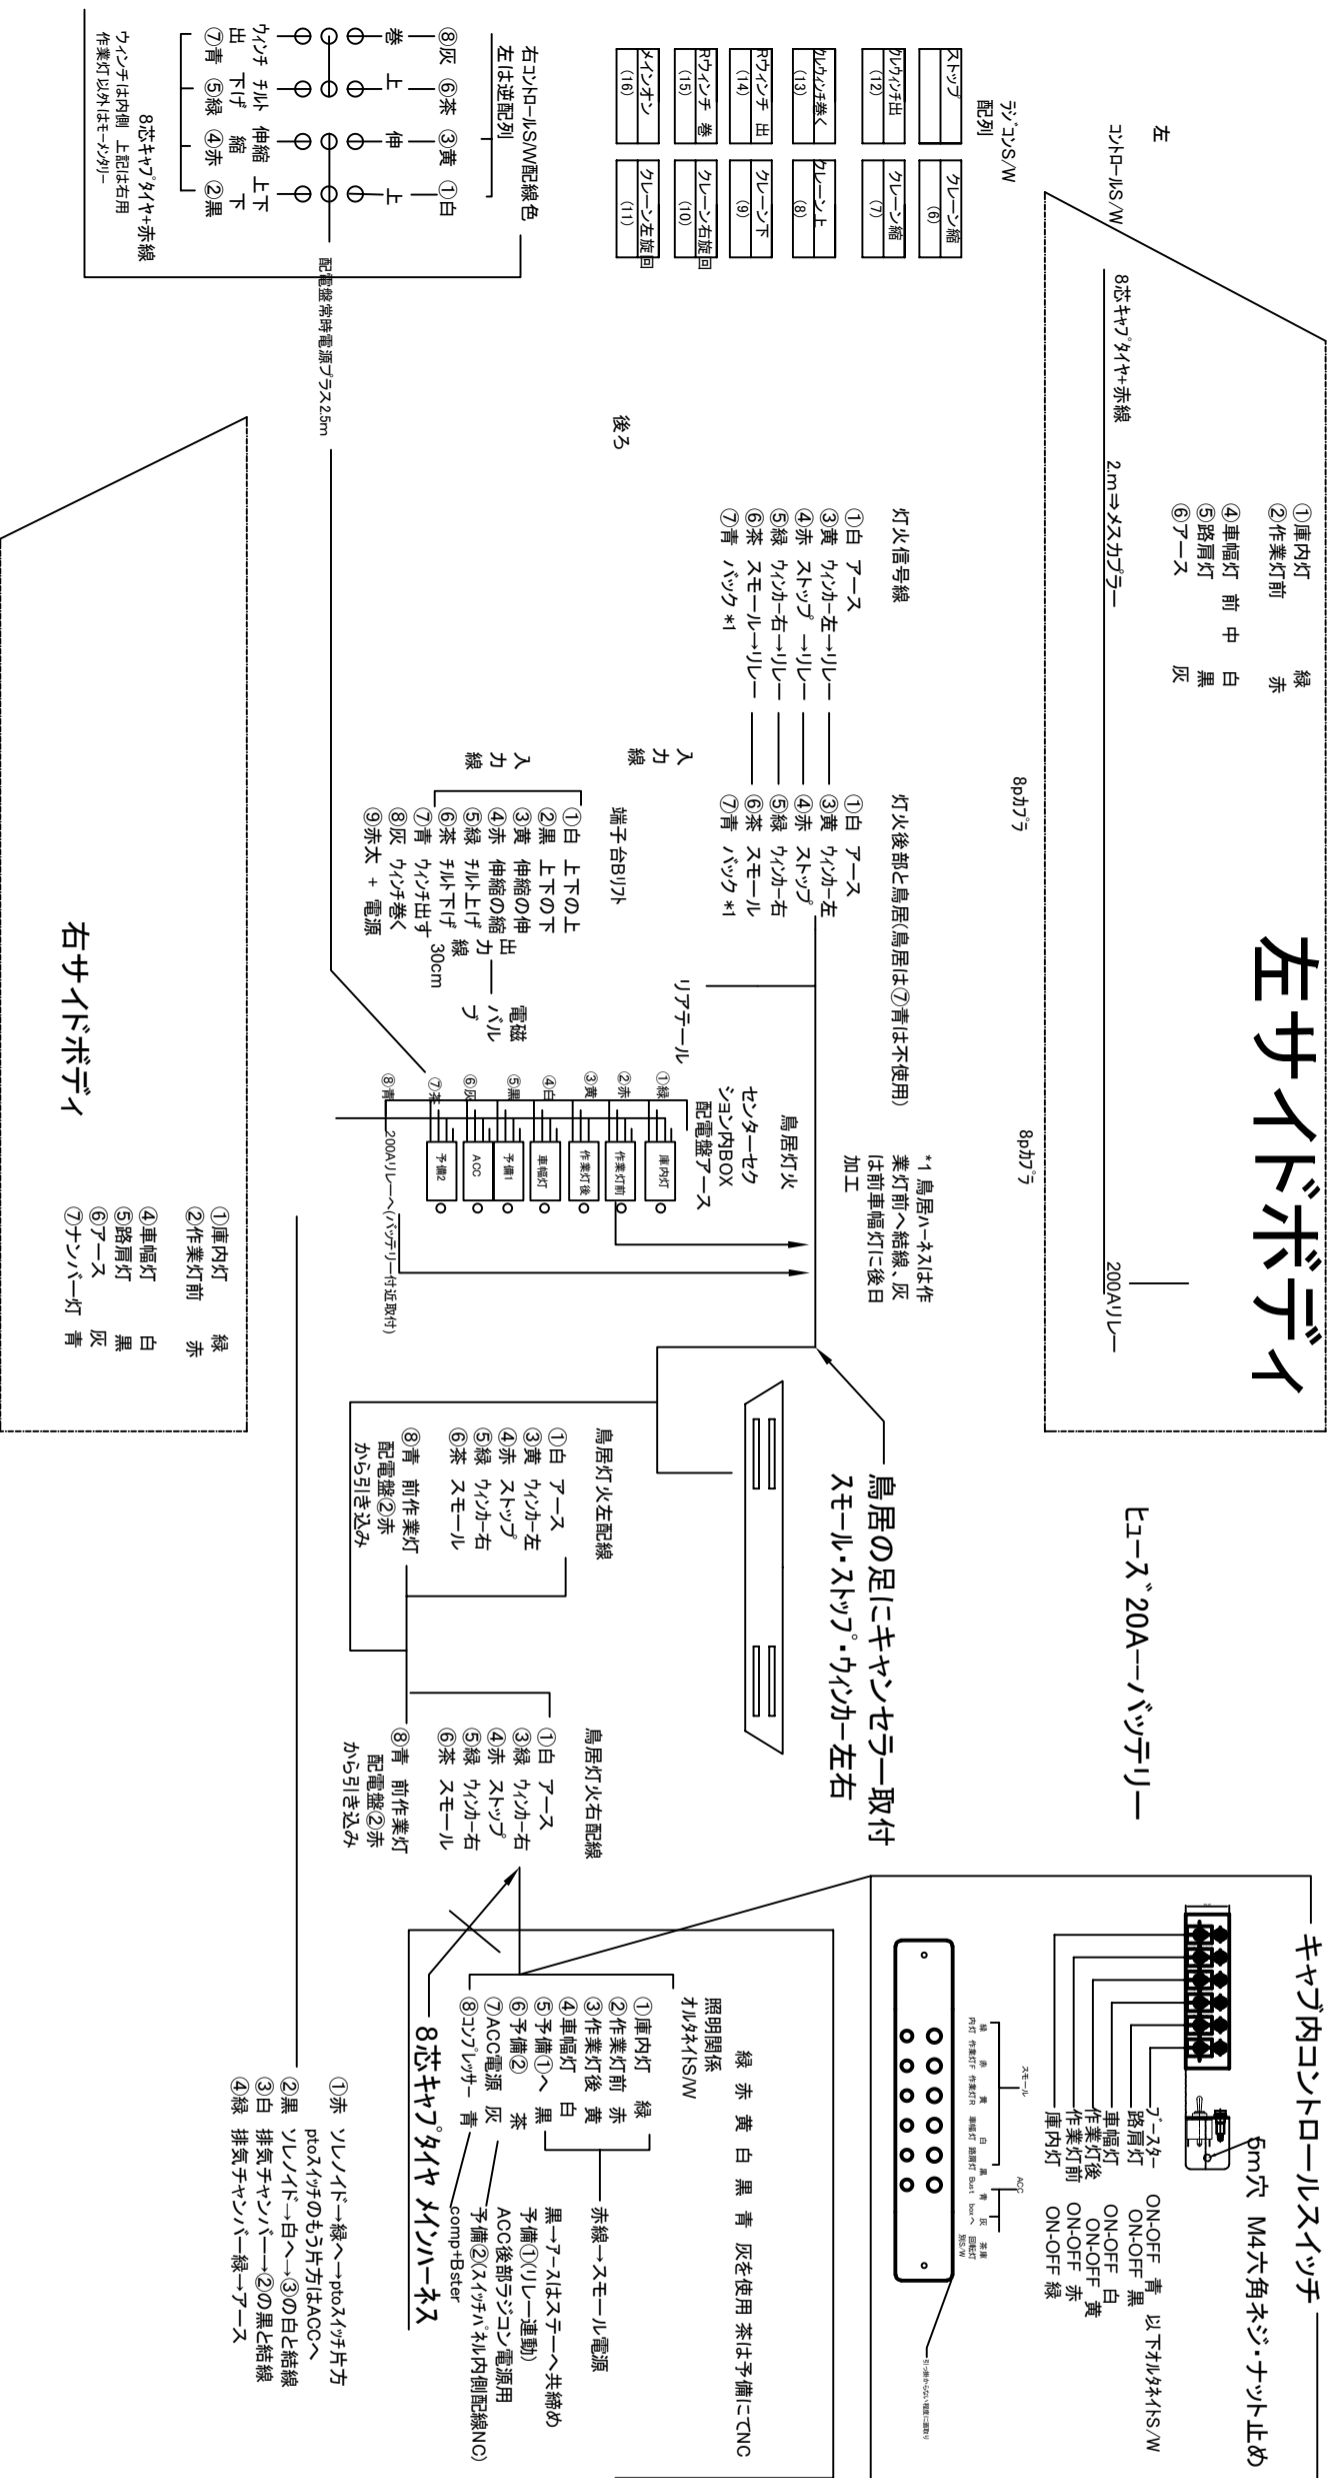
左サイドボディ

右サイドボディ

左
コントロールS/W

8芯キャブタイヤ+赤線　2.m⇒メスカプラー

①庫内灯　緑
②作業灯前　赤
④車幅灯　前　中　白
⑤路肩灯　黒
⑥アース　灰

8pカプ

8pカプ

200Aリレー

ヒューズ20A—バッテリー

ラジコンS/W
配列

| ストップ | クレーン縮 (6) |
|---|---|
| クレウィンチ出 (12) | クレーン縮 (7) |
| クレウィンチ巻く (13) | クレーン上 (8) |
| Rウィンチ 出 (14) | クレーン下 (9) |
| Rウィンチ 巻 (15) | クレーン右旋回 (10) |
| メインオン (16) | クレーン左旋回 (11) |

右コントロールS/W配線色
左は逆配列
⑧灰 ⑥茶 ③黄 ①白
巻 上 伸 上
ウィンチ チルト 伸縮 上下
出 下げ 縮 下
⑦青 ⑤緑 ④赤 ②黒
8芯キャブタイヤ+赤線
ウィンチは内側 上記は右用
作業灯以外はモーメンタリー

配電盤常時電源プラス2.5m

後ろ

灯火信号線
①白 アース
③黄 ウィンカー左→リレー
④赤 ストップ →リレー
⑤緑 ウィンカー右→リレー
⑥茶 スモール→リレー
⑦青 バック *1

灯火後部と鳥居(鳥居は⑦青は不使用)
①白 アース
③黄 ウィンカー左
④赤 ストップ
⑤緑 ウィンカー右
⑥茶 スモール
⑦青 バック *1

入力線

端子台Bリト
①白 上下の上
②黒 上下の下
③黄 伸縮の伸
④赤 伸縮の縮
⑤緑 チルト上げ
⑥茶 チルト下げ
⑦青 ウィンチ出す
⑧灰 ウィンチ巻く
⑨赤太 + 電源
出力線 30cm
カプ
電磁バルブ

リアテール

鳥居灯火
センターセクション内BOX
配電盤アース

*1 鳥居ハーネスは作業灯前へ結線、灰は前車幅灯に後日加工

①緑 ②赤 ③黄 ④白 ⑤黒 ⑥灰 ⑦茶 ⑧青
庫内灯 作業灯前 作業灯後 車幅灯 予備1 ACC 予備2

200Aリレーへ(バッテリー付近取付)

①庫内灯　緑
②作業灯前　赤
④車幅灯　白
⑤路肩灯　黒
⑥アース　灰
⑦ナンバー灯　青

鳥居の足にキャンセラー取付
スモール・ストップ・ウィンカー左右

鳥居灯火左配線
①白 アース
③黄 ウィンカー左
④赤 ストップ
⑤緑 ウィンカー右
⑥茶 スモール
⑧青 前作業灯
配電盤②赤
から引き込み

鳥居灯火右配線
①白 アース
③緑 ウィンカー右
④赤 ストップ
⑤緑 ウィンカー右
⑥茶 スモール
⑧青 前作業灯
配電盤②赤
から引き込み

キャブ内コントロールスイッチ
6m穴 M4六角ネジ・ナット止め
ブースター ON-OFF 青
路肩灯 ON-OFF 黒
車幅灯 ON-OFF 白
作業灯後 ON-OFF 黄
作業灯前 ON-OFF 赤
庫内灯 ON-OFF 緑
以下オルタネイトS/W

緑 赤 黄 白 黒 青 灰 茶
内灯 作業灯F 作業灯R 車幅灯 路肩灯 Bust box へ 回転灯 効S/W
スモール ACC

緑 赤 黄 白 黒 青 灰を使用 茶は予備にてNC
照明関係
オルタネイトS/W
①庫内灯 緑
②作業灯前 赤
③作業灯後 黄
④車幅灯 白
⑤予備①へ 黒
⑥予備② 茶
⑦ACC電源 灰
⑧コンプレッサー 青
赤線→スモール電源
黒→アースはステーへ共締め
予備①(リレー連動)
ACC後部ラジコン電源用
予備②(スイッチパネル内側配線NC)
comp+Bster

8芯キャブタイヤ メインハーネス

①赤 ソレノイド→緑へ→ptoスイッチ片方
ptoスイッチのもう片方はACCへ
②黒 ソレノイド→白へ→③の白と結線
③白 排気チャンバー→②の黒と結線
④緑 排気チャンバー緑→アース